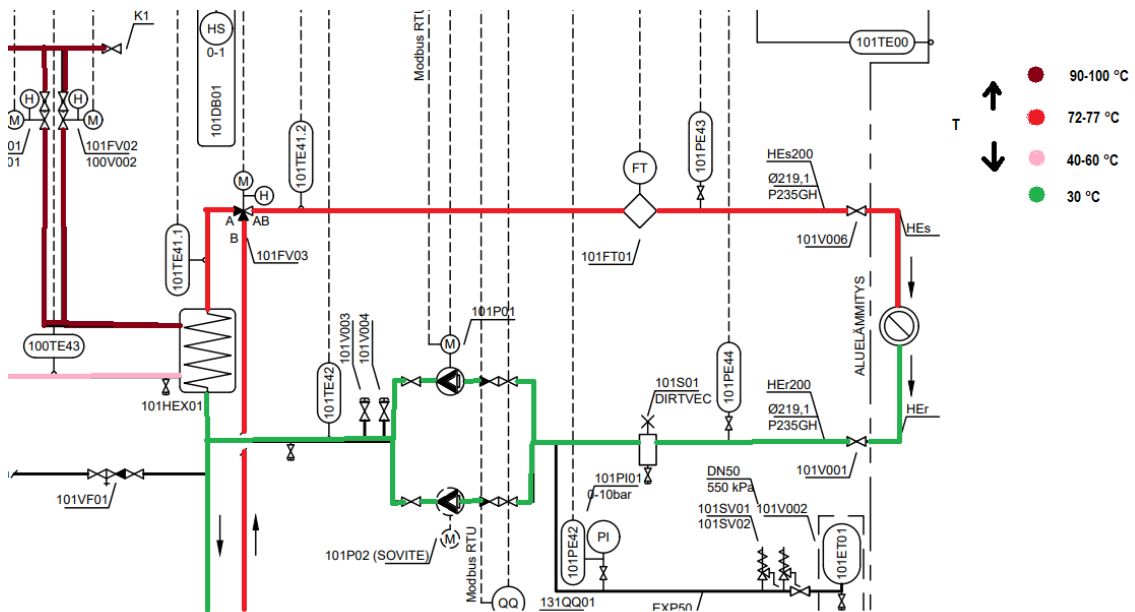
K1
HS
0-1
101DB01
Modbus RTU
101TE00
90-100 °C
T
72-77 °C
40-60 °C
30 °C
H
H
M
M
01
01
101FV02
100V002
101TE41.2
M
H
A
AB
B
101FV03
FT
101PE43
HEs200
Ø219,1
P235GH
101V006
HEs
101FT01
101TE41.1
100TE43
101HEX01
101V003
101V004
101TE42
101P01
M
101PE44
ALUELÄMMITYS
101S01
DIRTVEC
HEr200
Ø219,1
P235GH
HEr
101V001
101VF01
101PI01
0-10bar
DN50
550 kPa
101SV01
101SV02
101V002
101PE42
PI
101ET01
101P02 (SOVITE)
M
Modbus RTU
QQ
131QQ01
EXP50